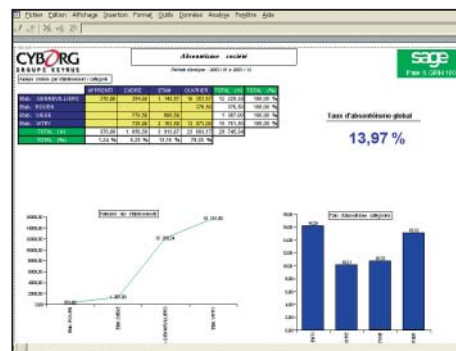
Fichier Edition Affichage Insertion Format Outils Données Analyse Fenêtre Aide

CYBORG
GROUPE KEYRUS

Absentéisme société

Période d'analyse : 2003 / 01 à 2003 / 12

Analyse croisée par établissement / catégorie

sage
Paie & GRH 100

| | APPRENTI | CADRE | ETAM | OUVRIER | TOTAL (H) | TOTAL (%) |
|---|---|---|---|---|---|---|
| Etab. GENNEVILLIERS | 370,00 | 294,00 | 1 140,57 | 10 283,61 | 12 328,18 | 100,00 % |
| Etab. ROUEN | | | | 576,50 | 576,50 | 100,00 % |
| Etab. LILLE | | | 770,50 | 600,50 | 1 397,00 | 100,00 % |
| Etab. VITRY | | 729,50 | 3 | 15 073,00 | 15 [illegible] | 100,00 % |
| TOTAL (H) | 370,00 | 1 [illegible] | 3 910,07 | 23 600,17 | 29 745,34 | |
| TOTAL (%) | 1,24 % | 6,20 % | 13,15 % | 79,35 % | | |

Taux d'absentéisme global

13,97 %

Evolution par établissement

Taux d'absentéisme par catégorie